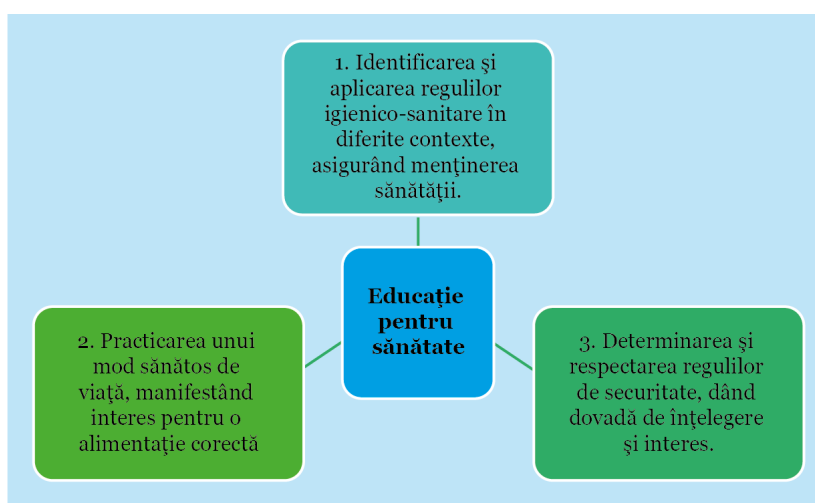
1. Identificarea şi aplicarea regulilor igienico-sanitare în diferite contexte, asigurând menţinerea sănătăţii.

Educaţie pentru sănătate

2. Practicarea unui mod sănătos de viaţă, manifestând interes pentru o alimentaţie corectă

3. Determinarea şi respectarea regulilor de securitate, dând dovadă de înţelegere şi interes.